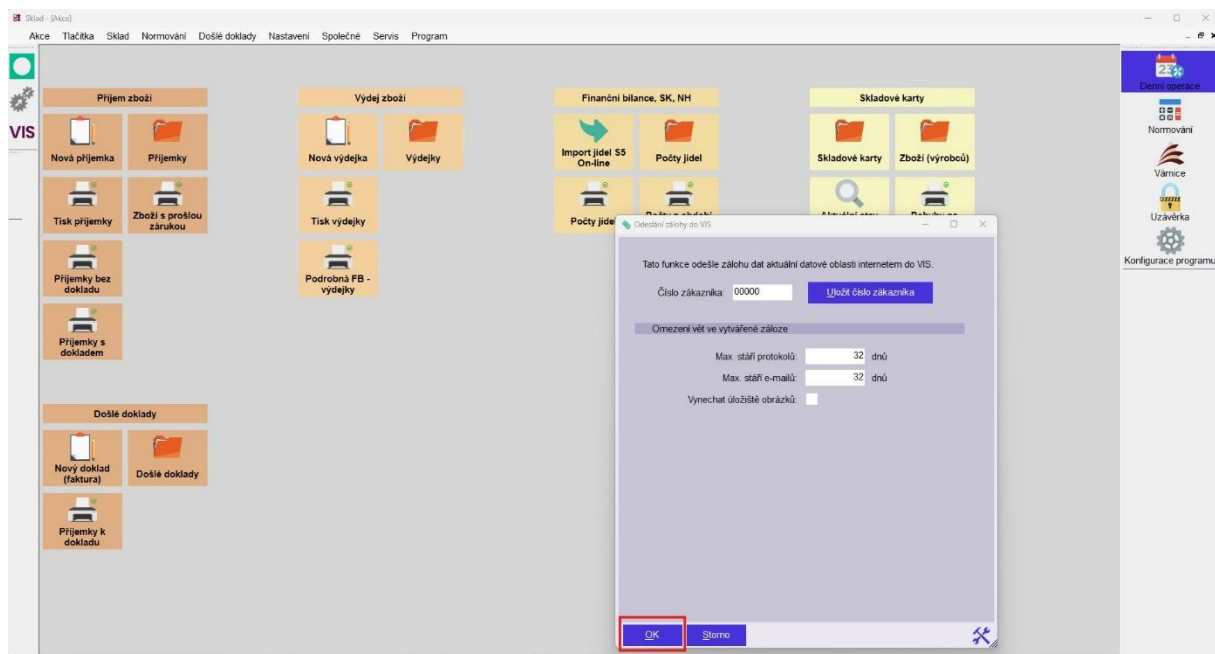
Sklad - [Akce]

Akce Tlačítka Sklad Normování Došlé doklady Nastavení Společné Servis Program

VIS

Příjem zboží

Nová příjemka

Příjemky

Tisk příjemky

Zboží s prošlou zárukou

Příjemky bez dokladu

Příjemky s dokladem

Výdej zboží

Nová výdejka

Výdejky

Tisk výdejky

Podrobná FB - výdejky

Finanční bilance, SK, NH

Import jídel S5 On-line

Počty jídel

Počty jídel

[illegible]

Skladové karty

Skladové karty

Zboží (výrobců)

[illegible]

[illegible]

Došlé doklady

Nový doklad (faktura)

Došlé doklady

Příjemky k dokladu

Odeslání zálohy do VIS

Tato funkce odešle zálohu dat aktuální datové oblasti internetem do VIS.

Číslo zákazníka: 00000

Uložit číslo zákazníka

Omezení vět ve vytvářené záloze

Max. stáří protokolů: 32 dnů

Max. stáří e-mailů: 32 dnů

Vynechat úložiště obrázků:

OK

Storno

23

Denní operace

Normování

Várnice

Uzávěrka

Konfigurace programu